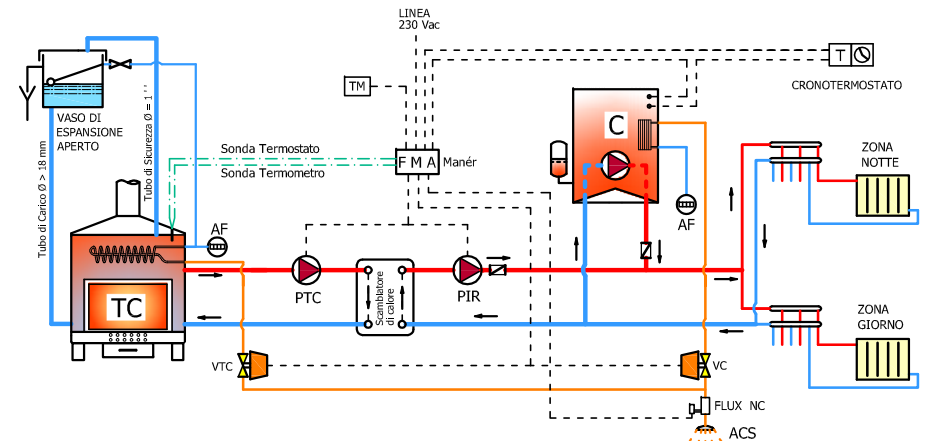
LINEA
230 Vac

T

CRONOTERMOSTATO

TM

VASO DI ESPANSIONE APERTO

Tubo di Sicurezza Ø = 1''

Tubo di Carico Ø > 18 mm

Sonda Termostato

Sonda Termometro

F M A Manér

C

AF

AF

ZONA NOTTE

ZONA GIORNO

TC

PTC

Scambiatore di calore

PIR

VTC

VC

FLUX NC

ACS